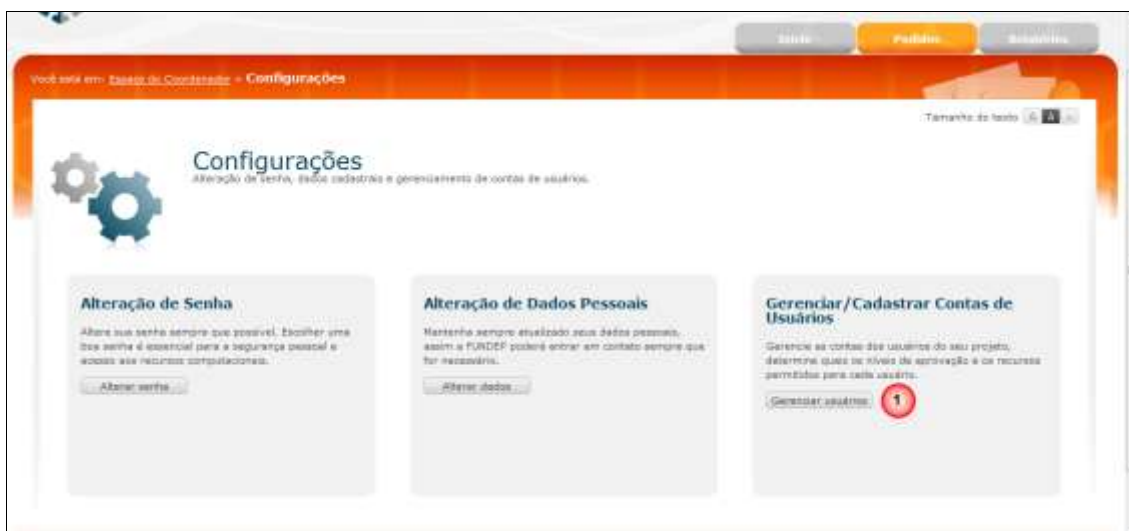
Início Pedidos Relatórios

Você está em: Espaço do Coordenador » Configurações

Tamanho do texto A A A

Configurações
Alteração de senha, dados cadastrais e gerenciamento de contas de usuários.

Alteração de Senha
Altere sua senha sempre que possível. Escolher uma boa senha é essencial para a segurança pessoal e acesso aos recursos computacionais.
Alterar senha

Alteração de Dados Pessoais
Mantenha sempre atualizado seus dados pessoais, assim a FUNDEP poderá entrar em contato sempre que for necessário.
Alterar dados

Gerenciar/Cadastrar Contas de Usuários
Gerencie as contas dos usuários do seu projeto, determine quais os níveis de aprovação e os recursos permitidos para cada usuário.
Gerenciar usuários
1